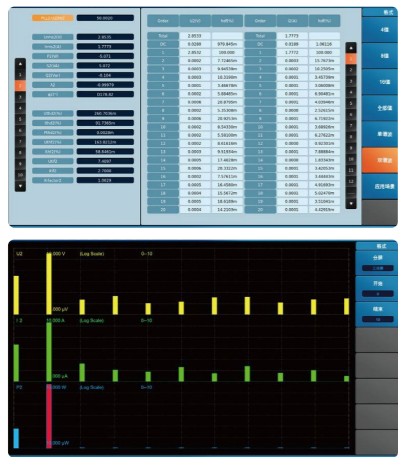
| Order | U2(V) | hdf(%) | Order | I2(A) | hdf(%) |
|---|---|---|---|---|---|
| Total | 2.8933 | | Total | 1.7773 | |
| DC | 0.0189 | 970.845m | DC | 0.0189 | 1.06118 |
| 1 | 2.8532 | 100.000 | 1 | 1.7772 | 100.000 |
| 2 | 0.0002 | 7.72465m | 2 | 0.0003 | 15.7973m |
| 3 | 0.0003 | 9.66530m | 3 | 0.0003 | 18.2505m |
| 4 | 0.0003 | 10.3399m | 4 | 0.0001 | 3.45759m |
| 5 | 0.0001 | 3.66876m | 5 | 0.0001 | 6.69866m |
| 6 | 0.0002 | 5.68485m | 6 | 0.0001 | 6.99481m |
| 7 | 0.0008 | 29.8768m | 7 | 0.0001 | 4.03946m |
| 8 | 0.0002 | 5.35068m | 8 | 0.0000 | 2.53653m |
| 9 | 0.0008 | 28.9253m | 9 | 0.0001 | 6.71920m |
| 10 | 0.0002 | 8.54358m | 10 | 0.0001 | 3.68826m |
| 11 | 0.0002 | 5.58208m | 11 | 0.0001 | 6.27622m |
| 12 | 0.0002 | 6.61616m | 12 | 0.0002 | 8.92361m |
| 13 | 0.0003 | 9.51356m | 13 | 0.0001 | 7.88884m |
| 14 | 0.0005 | 17.4628m | 14 | 0.0008 | 1.65340m |
| 15 | 0.0006 | 20.3323m | 15 | 0.0001 | 3.42053m |
| 16 | 0.0002 | 7.57811m | 16 | 0.0001 | 3.68465m |
| 17 | 0.0005 | 16.4588m | 17 | 0.0001 | 4.65893m |
| 18 | 0.0004 | 15.0472m | 18 | 0.0000 | 3.02470m |
| 19 | 0.0005 | 18.6589m | 19 | 0.0001 | 3.51004m |
| 20 | 0.0004 | 14.2209m | 20 | 0.0001 | 4.42953m |

Full (UDF) 80.0020
Irms(2A) 2.8535
Irms(2A) 1.7773
P(2W) 5.071
S(2VA) 5.072
Q(2Var) -0.184
λ2 0.99979
φ2(°) 179.82
Uthd(%) 298.758m
Ithd(%) 20.7560m
Pthd(%) 9.89388m
Uthf(%) 163.821m
Ithf(%) 18.641m
UtfF 7.6697
Kfc 2.7000
ElfectorS 1.0626

1 2 3 4 5 6 7 8 9 10 11 12 13 14 15 16 17 18 19 20

格式
4项
8项
16项
全部项
单通道
多通道
应用调查

U2 1.000 V (Log Scale) 0~10
000 μV
I2 1.000 A (Log Scale) 0~10
000 μA
P2 1.000 W (Log Scale) 0~10
000 μW

格式
分屏
1分屏
开始
0
结束
10